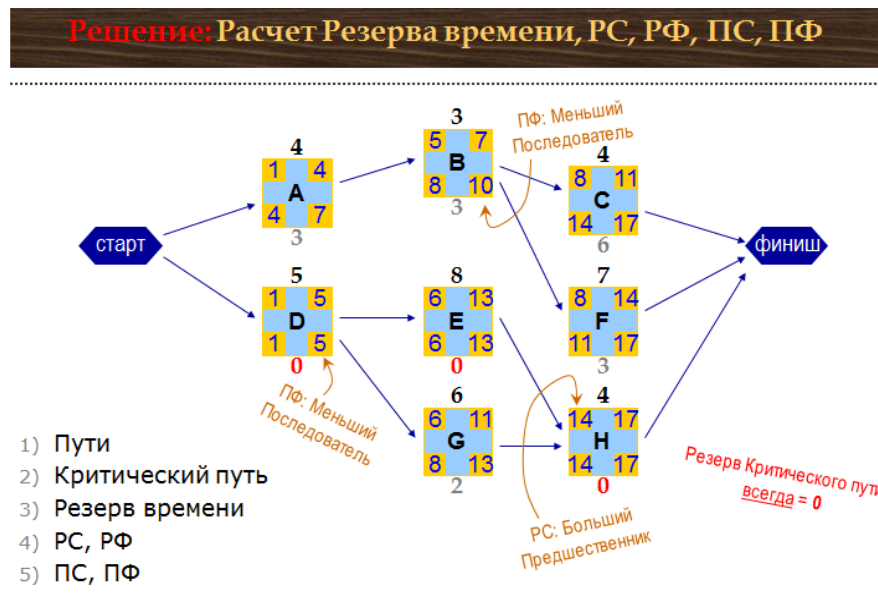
Решение: Расчет Резерва времени, РС, РФ, ПС, ПФ

старт

4
1 A 4
4 7
3

5
1 D 5
1 5
0

3
5 B 7
8 10
3

ПФ: Меньший Последователь

8
6 E 13
6 13
0

6
6 G 11
8 13
2

4
8 C 11
14 17
6

7
8 F 14
11 17
3

4
14 H 17
14 17
0

финиш

ПФ: Меньший Последователь

РС: Больший Предшественник

Резерв Критического пути всегда = 0

1) Пути
2) Критический путь
3) Резерв времени
4) РС, РФ
5) ПС, ПФ